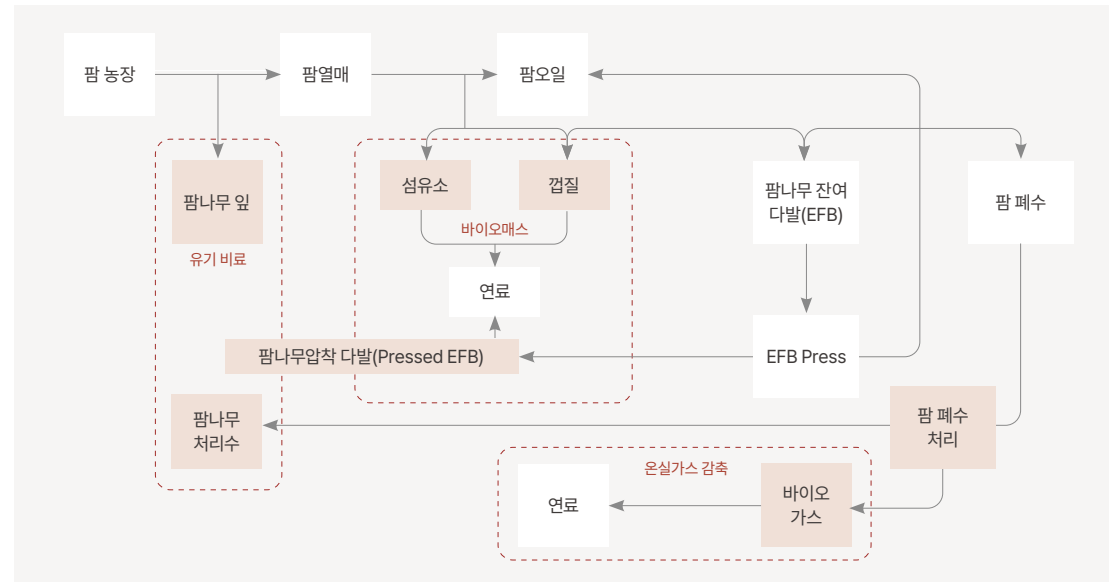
팜 농장

팜열매

팜오일

팜나무 잎

유기 비료

섬유소

껍질

바이오매스

연료

팜나무 잔여 다발(EFB)

팜 폐수

EFB Press

팜나무압착 다발(Pressed EFB)

팜나무 처리수

팜 폐수 처리

온실가스 감축

연료

바이오 가스